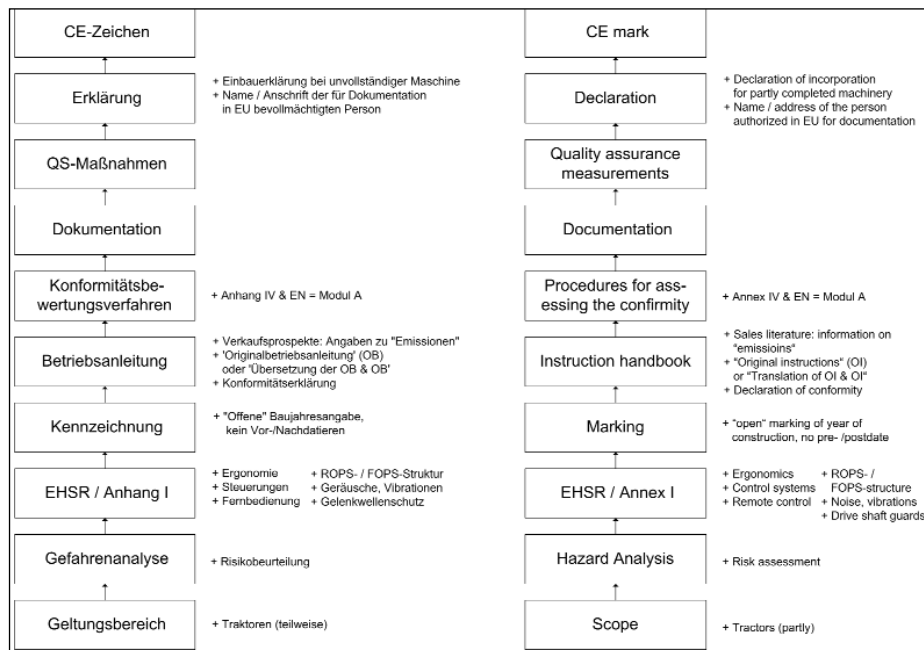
CE-Zeichen

Erklärung

+ Einbauerklärung bei unvollständiger Maschine
+ Name / Anschrift der für Dokumentation in EU bevollmächtigten Person

QS-Maßnahmen

Dokumentation

Konformitätsbewertungsverfahren

+ Anhang IV & EN = Modul A

Betriebsanleitung

+ Verkaufsprospekte: Angaben zu "Emissionen"
+ 'Originalbetriebsanleitung' (OB) oder 'Übersetzung der OB & OB'
+ Konformitätserklärung

Kennzeichnung

+ "Offene" Baujahresangabe, kein Vor-/Nachdatieren

EHSR / Anhang I

+ Ergonomie
+ Steuerungen
+ Fernbedienung
+ ROPS- / FOPS-Struktur
+ Geräusche, Vibrationen
+ Gelenkwellenschutz

Gefahrenanalyse

+ Risikobeurteilung

Geltungsbereich

+ Traktoren (teilweise)

CE mark

Declaration

+ Declaration of incorporation for partly completed machinery
+ Name / address of the person authorized in EU for documentation

Quality assurance measurements

Documentation

Procedures for assessing the confirmity

+ Annex IV & EN = Modul A

Instruction handbook

+ Sales literature: information on "emissioins"
+ "Original instructions" (OI) or "Translation of OI & OI"
+ Declaration of conformity

Marking

+ "open" marking of year of construction, no pre- /postdate

EHSR / Annex I

+ Ergonomics
+ Control systems
+ Remote control
+ ROPS- / FOPS-structure
+ Noise, vibrations
+ Drive shaft guards

Hazard Analysis

+ Risk assessment

Scope

+ Tractors (partly)